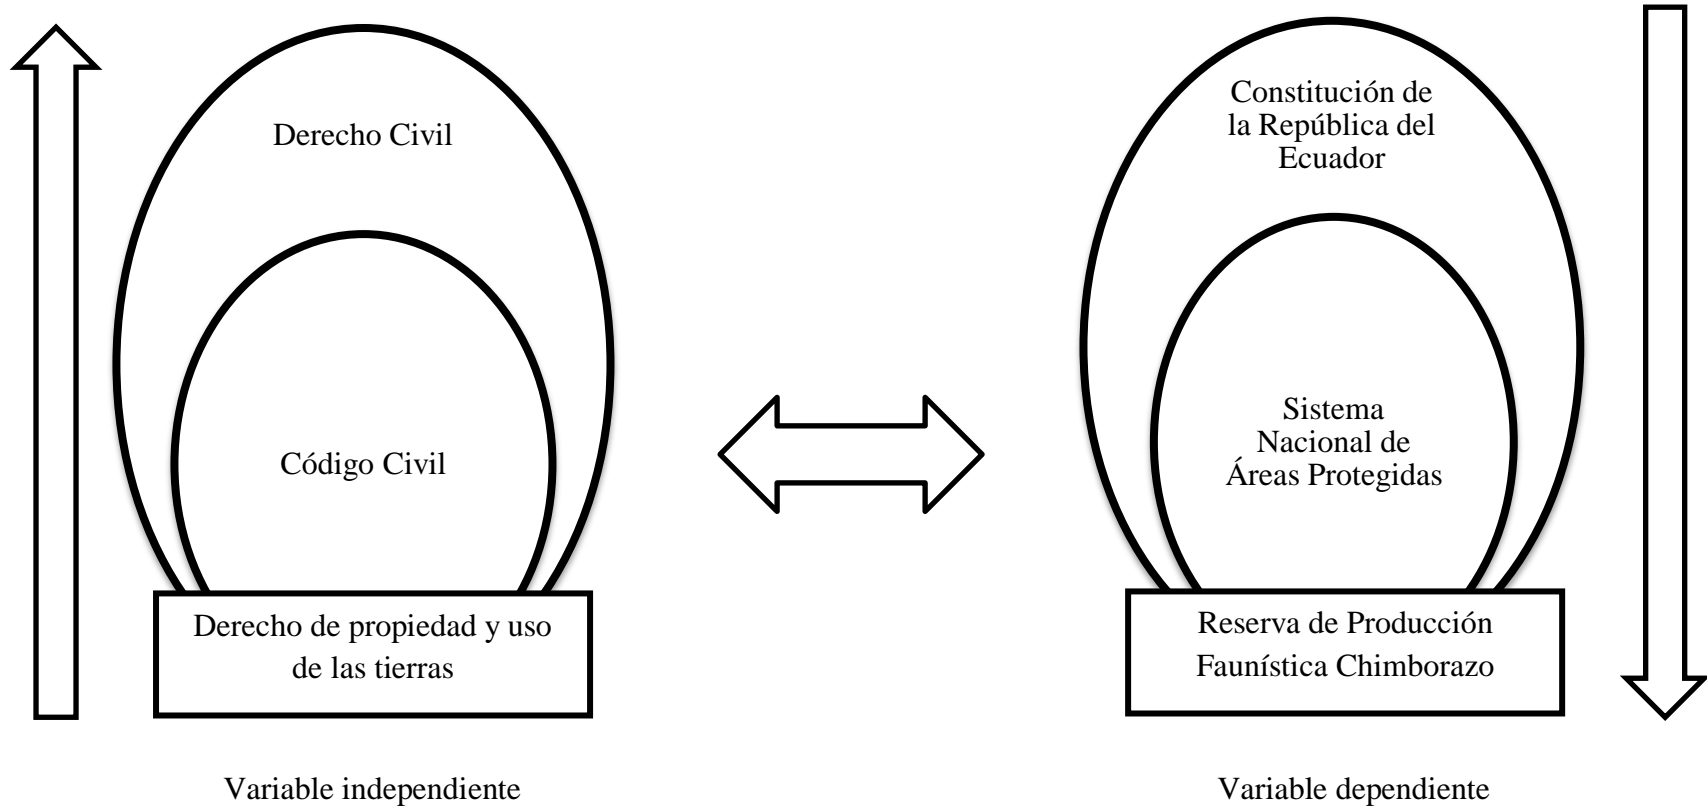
Derecho Civil

Código Civil

Derecho de propiedad y uso de las tierras

Variable independiente

Constitución de la República del Ecuador

Sistema Nacional de Áreas Protegidas

Reserva de Producción Faunística Chimborazo

Variable dependiente